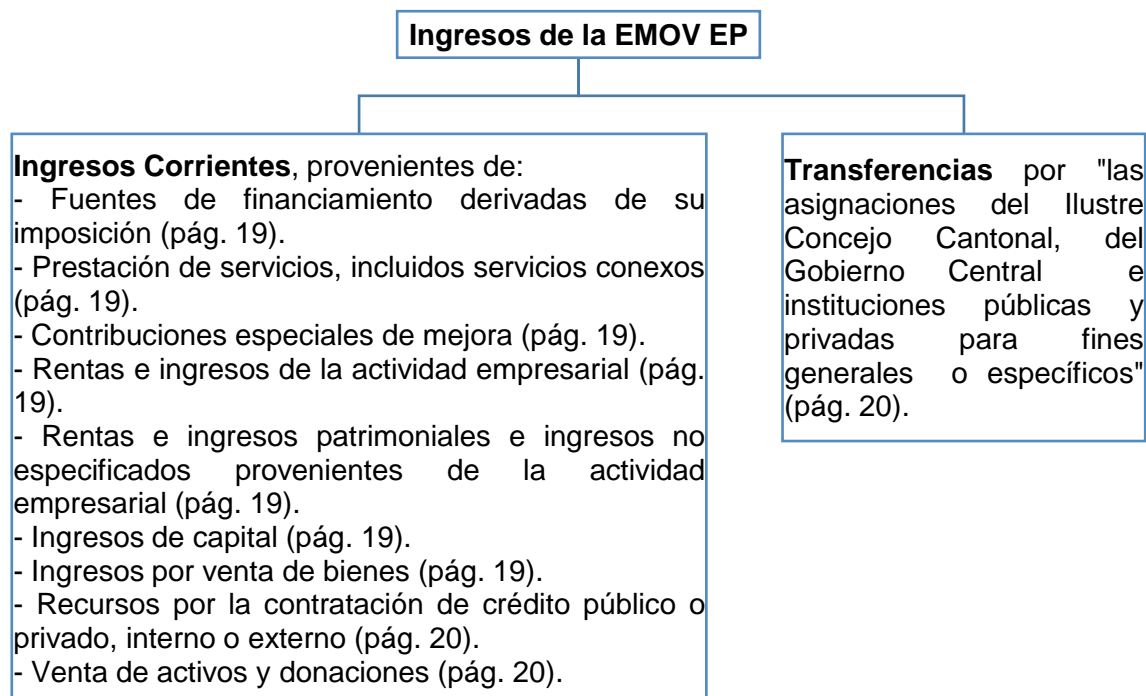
Ingresos de la EMOV EP

Ingresos Corrientes, provenientes de:
- Fuentes de financiamiento derivadas de su imposición (pág. 19).
- Prestación de servicios, incluidos servicios conexos (pág. 19).
- Contribuciones especiales de mejora (pág. 19).
- Rentas e ingresos de la actividad empresarial (pág. 19).
- Rentas e ingresos patrimoniales e ingresos no especificados provenientes de la actividad empresarial (pág. 19).
- Ingresos de capital (pág. 19).
- Ingresos por venta de bienes (pág. 19).
- Recursos por la contratación de crédito público o privado, interno o externo (pág. 20).
- Venta de activos y donaciones (pág. 20).

Transferencias por "las asignaciones del Ilustre Concejo Cantonal, del Gobierno Central e instituciones públicas y privadas para fines generales o específicos" (pág. 20).